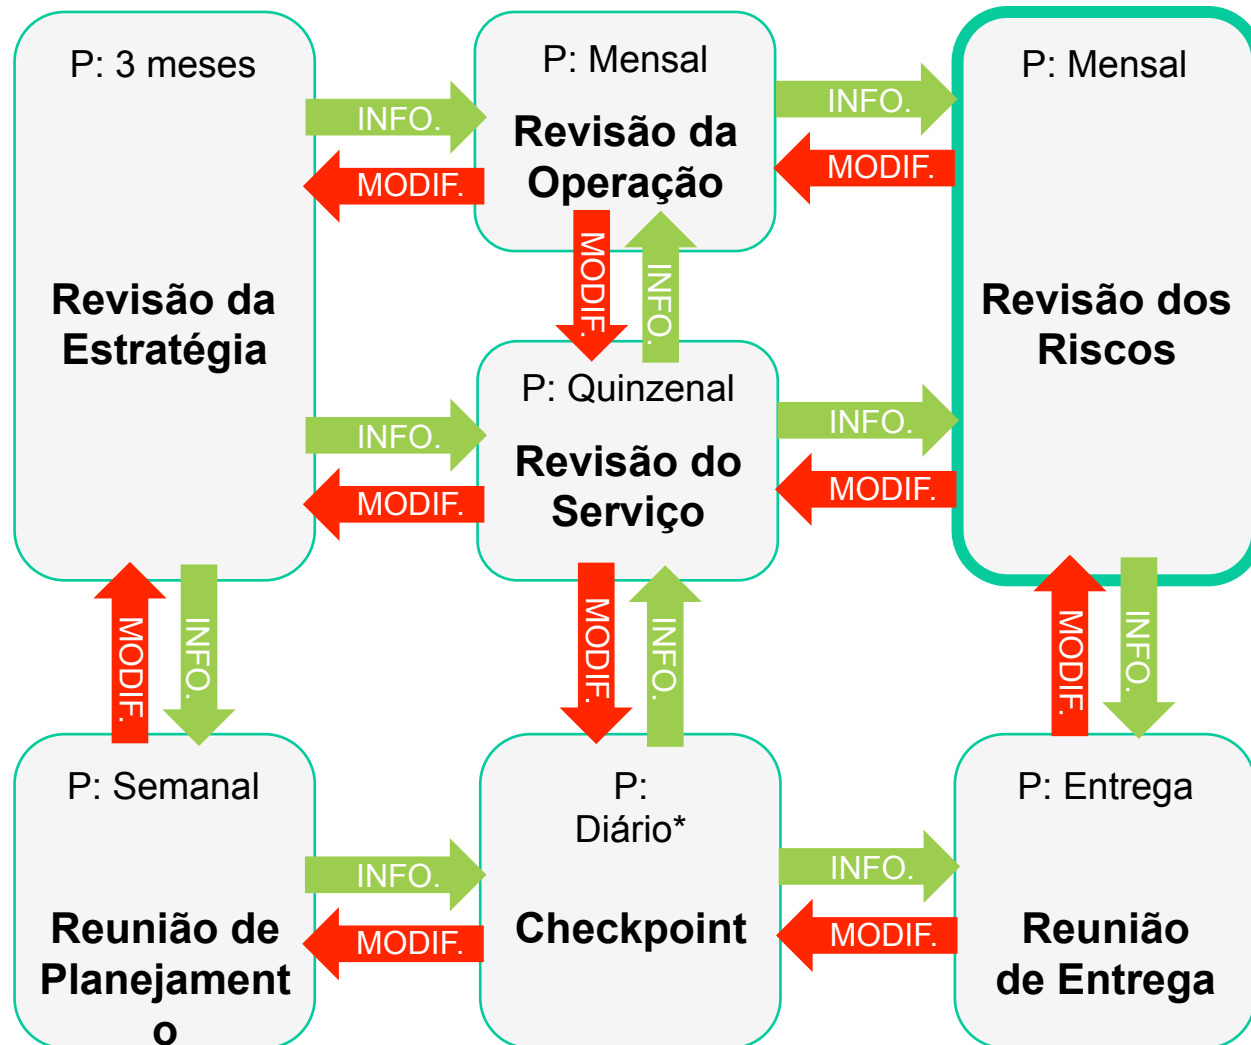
P: 3 meses

Revisão da Estratégia

INFO.

MODIF.

P: Mensal

Revisão da Operação

INFO.

MODIF.

P: Mensal

Revisão dos Riscos

MODIF.

INFO.

INFO.

MODIF.

P: Quinzenal

Revisão do Serviço

INFO.

MODIF.

MODIF.

INFO.

MODIF.

INFO.

MODIF.

INFO.

P: Semanal

Reunião de Planejament o

INFO.

MODIF.

P: Diário*

Checkpoint

INFO.

MODIF.

P: Entrega

Reunião de Entrega